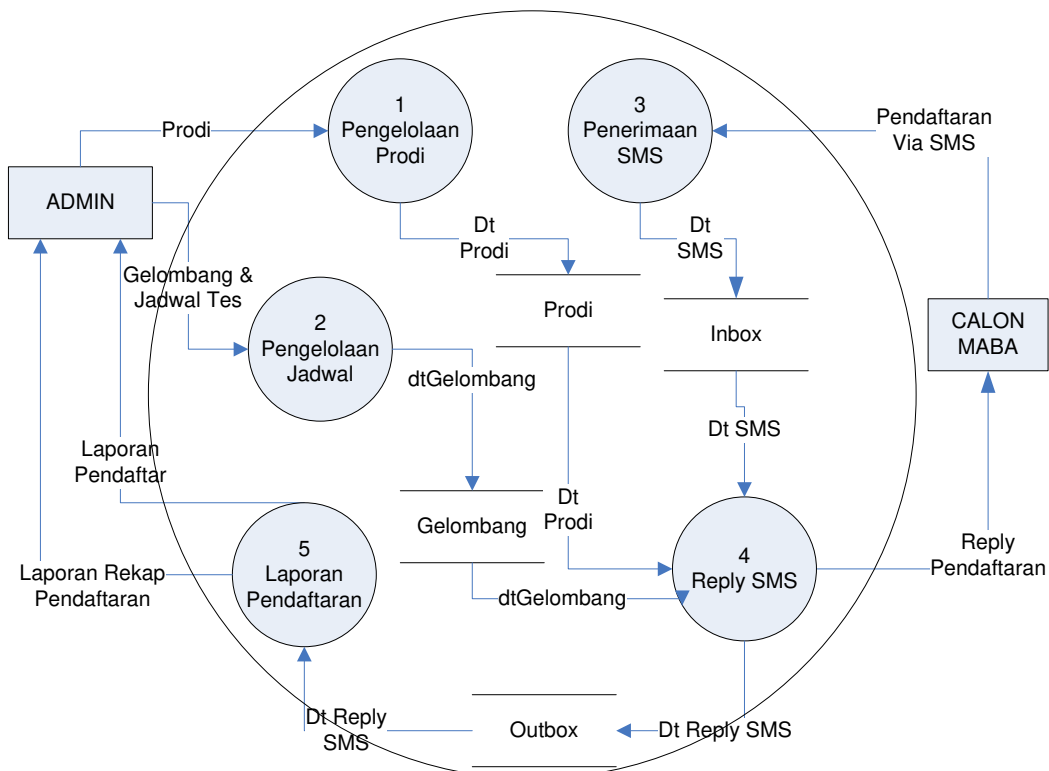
Prodi

1
Pengelolaan
Prodi

3
Penerimaan
SMS

Pendaftaran
Via SMS

ADMIN

Dt
Prodi

Dt
SMS

Gelombang &
Jadwal Tes

Prodi

Inbox

CALON
MABA

2
Pengelolaan
Jadwal

dtGelombang

Dt SMS

Laporan
Pendaftar

Dt
Prodi

Gelombang

5
Laporan
Pendaftaran

4
Reply SMS

Reply
Pendaftaran

Laporan Rekap
Pendaftaran

dtGelombang

Dt Reply
SMS

Outbox

Dt Reply SMS